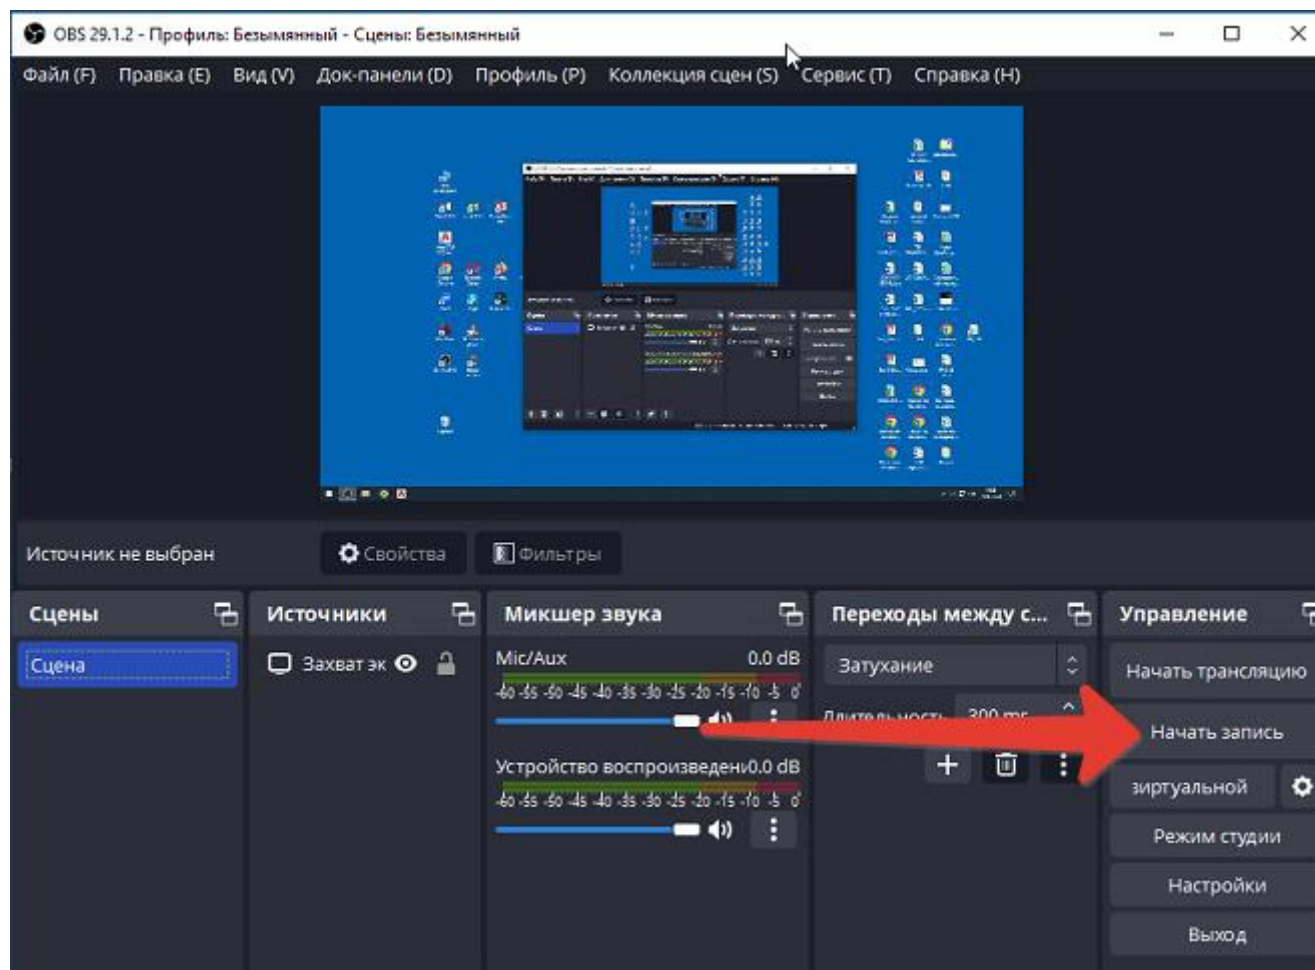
OBS 29.1.2 - Профиль: Безымянный - Сцены: Безымянный

Файл (F) Правка (E) Вид (V) Док-панели (D) Профиль (P) Коллекция сцен (S) Сервис (T) Справка (H)

Источник не выбран

Свойства

Фильтры

Сцены

Сцена

Источники

Захват эк

Микшер звука

Mic/Aux 0.0 dB

-60 -55 -50 -45 -40 -35 -30 -25 -20 -15 -10 -5 0

Устройство воспроизведени 0.0 dB

-60 -55 -50 -45 -40 -35 -30 -25 -20 -15 -10 -5 0

Переходы между с...

Затухание

Длительность 300 ms

Управление

Начать трансляцию

Начать запись

виртуальной

Режим студии

Настройки

Выход